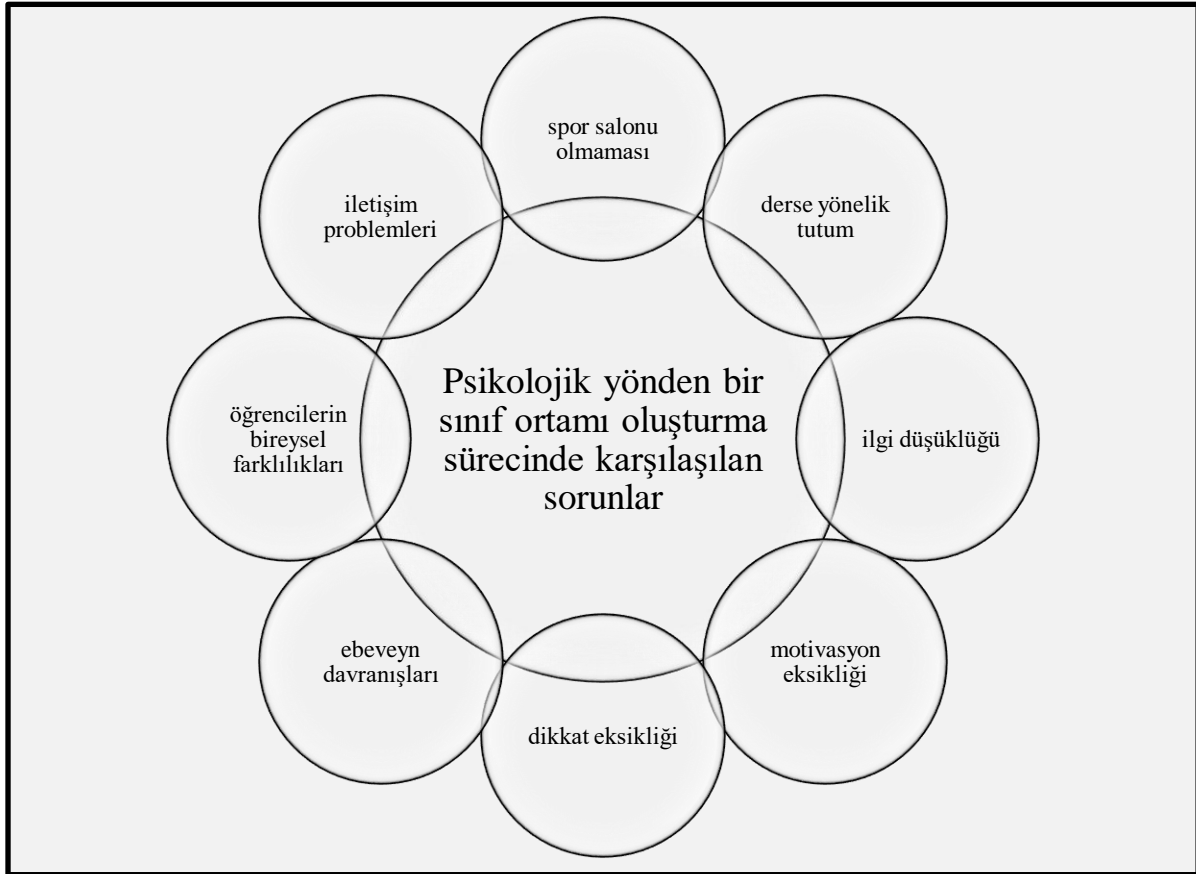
Psikolojik yönden bir sınıf ortamı oluşturma sürecinde karşılaşılan sorunlar

spor salonu olmaması

derse yönelik tutum

ilgi düşüklüğü

motivasyon eksikliği

dikkat eksikliği

ebeveyn davranışları

öğrencilerin bireysel farklılıkları

iletişim problemleri